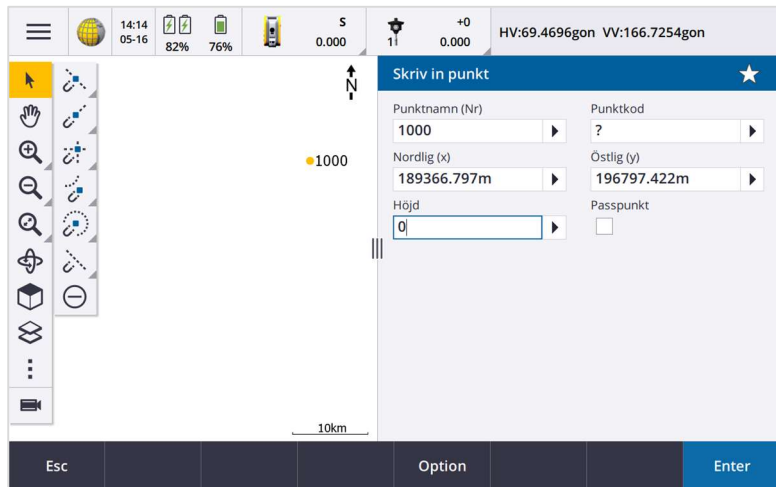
14:14
05-16

82% 76%

S
0.000

1

+0
0.000

HV:69.4696gon VV:166.7254gon

N

1000

10km

Skriv in punkt

Punktnamn (Nr)
1000

Punktkod
?

Nordlig (x)
189366.797m

Östlig (y)
196797.422m

Höjd
0

Passpunkt

Esc

Option

Enter